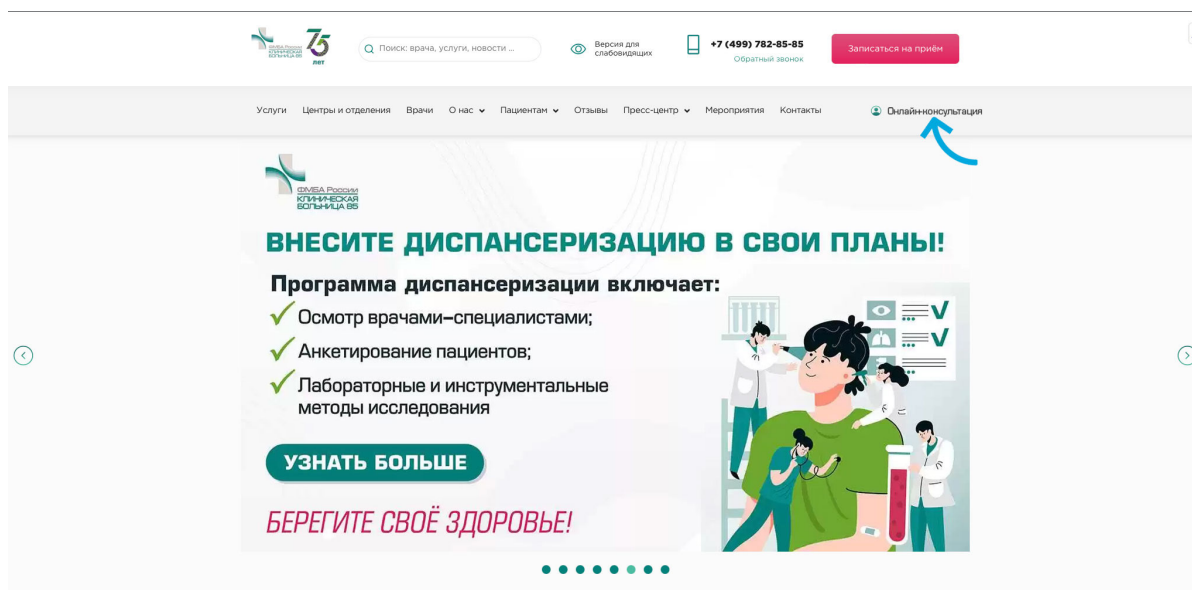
ФМБА России КЛИНИЧЕСКАЯ БОЛЬНИЦА 85 75 лет

Поиск: врача, услуги, новости ...

Версия для слабовидящих

+7 (499) 782-85-85
Обратный звонок

Записаться на приём

Услуги Центры и отделения Врачи О нас Пациентам Отзывы Пресс-центр Мероприятия Контакты

Онлайн-консультация

ФМБА России КЛИНИЧЕСКАЯ БОЛЬНИЦА 85

ВНЕСИТЕ ДИСПАНСЕРИЗАЦИЮ В СВОИ ПЛАНЫ!

Программа диспансеризации включает:

Осмотр врачами–специалистами;

Анкетирование пациентов;

Лабораторные и инструментальные методы исследования

УЗНАТЬ БОЛЬШЕ

БЕРЕГИТЕ СВОЁ ЗДОРОВЬЕ!